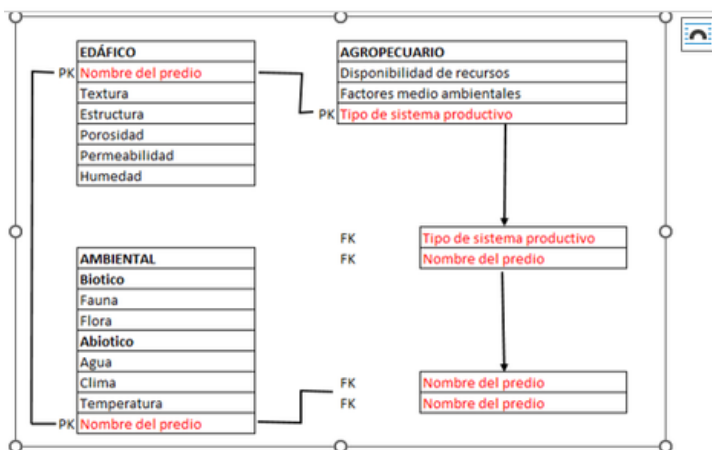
| EDÁFICO |
|---|
| Nombre del predio |
| Textura |
| Estructura |
| Porosidad |
| Permeabilidad |
| Humedad |

PK

| AGROPECUARIO |
|---|
| Disponibilidad de recursos |
| Factores medio ambientales |
| Tipo de sistema productivo |

PK

FK Tipo de sistema productivo
FK Nombre del predio

| AMBIENTAL |
|---|
| Biotico |
| Fauna |
| Flora |
| Abiotico |
| Agua |
| Clima |
| Temperatura |
| Nombre del predio |

PK

FK Nombre del predio
FK Nombre del predio